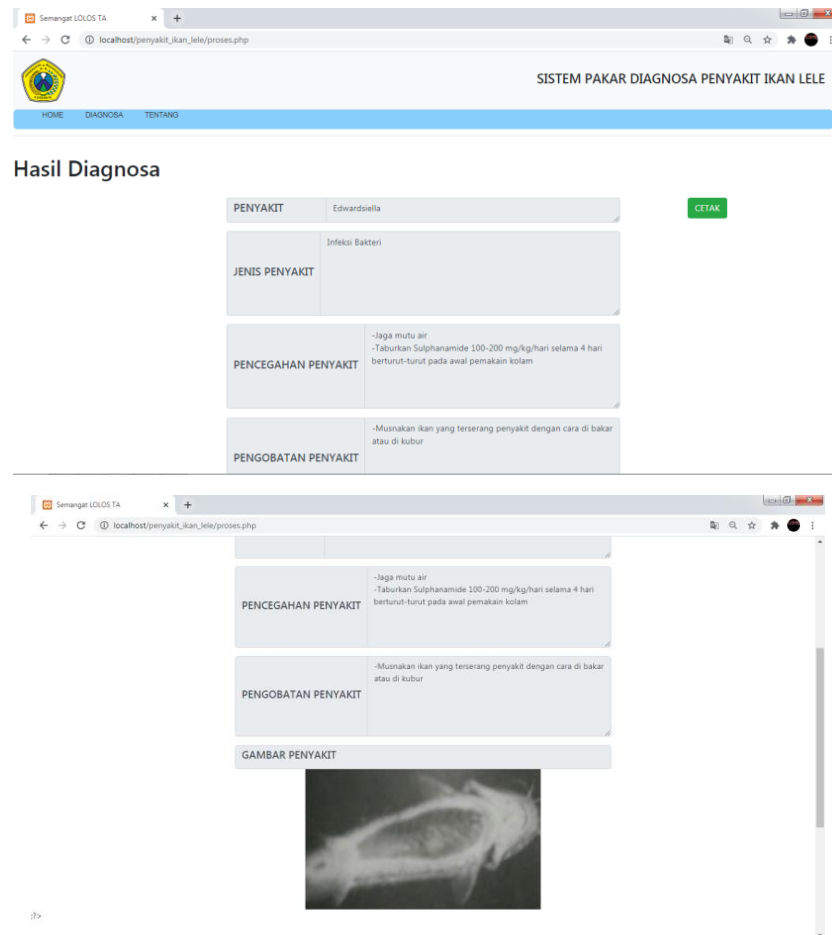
Semangat LOLOS TA
localhost/penyakit_ikan_lele/proses.php

SISTEM PAKAR DIAGNOSA PENYAKIT IKAN LELE

HOME DIAGNOSA TENTANG

Hasil Diagnosa

| PENYAKIT | Edwardsiella |
|---|---|
| JENIS PENYAKIT | Infeksi Bakteri |
| PENCEGAHAN PENYAKIT | -Jaga mutu air -Taburkan Sulphanamide 100-200 mg/kg/hari selama 4 hari berturut-turut pada awal pemakain kolam |
| PENGOBATAN PENYAKIT | -Musnakan ikan yang terserang penyakit dengan cara di bakar atau di kubur |

CETAK

Semangat LOLOS TA
localhost/penyakit_ikan_lele/proses.php

| PENCEGAHAN PENYAKIT | -Jaga mutu air -Taburkan Sulphanamide 100-200 mg/kg/hari selama 4 hari berturut-turut pada awal pemakain kolam |
|---|---|
| PENGOBATAN PENYAKIT | -Musnakan ikan yang terserang penyakit dengan cara di bakar atau di kubur |

GAMBAR PENYAKIT

;?>